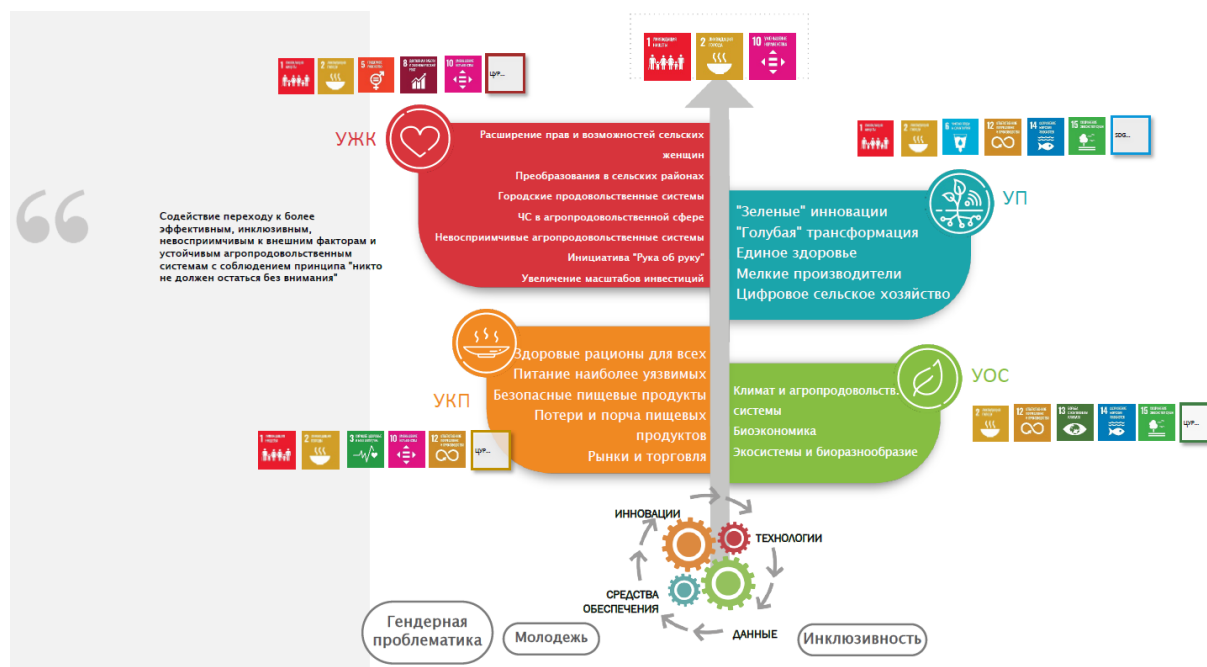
1 2 10

1 2 5 8 10 ЦУР...

УЖК

Расширение прав и возможностей сельских женщин
Преобразования в сельских районах
Городские продовольственные системы
ЧС в агропродовольственной сфере
Невосприимчивые агропродовольственные системы
Инициатива "Рука об руку"
Увеличение масштабов инвестиций

1 2 6 12 14 15 SDG...

УП

"Зеленые" инновации
"Голубая" трансформация
Единое здоровье
Мелкие производители
Цифровое сельское хозяйство

Содействие переходу к более эффективным, инклюзивным, невосприимчивым к внешним факторам и устойчивым агропродовольственным системам с соблюдением принципа "никто не должен остаться без внимания"

Здоровые рационы для всех
Питание наиболее уязвимых
Безопасные пищевые продукты
Потери и порча пищевых продуктов
Рынки и торговля

УКП

1 2 3 10 12 ЦУР...

УОС

Климат и агропродовольств. системы
Биоэкономика
Экосистемы и биоразнообразие

2 12 13 14 15 ЦУР...

ИННОВАЦИИ
ТЕХНОЛОГИИ
СРЕДСТВА ОБЕСПЕЧЕНИЯ
ДАННЫЕ

Гендерная проблематика
Молодежь
Инклюзивность